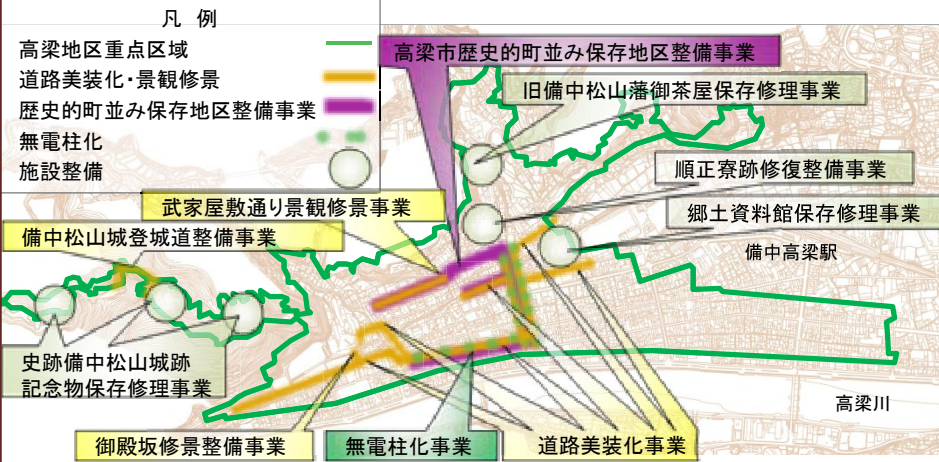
凡　例
高梁地区重点区域
道路美装化・景観修景
歴史的町並み保存地区整備事業
無電柱化
施設整備

高梁市歴史的町並み保存地区整備事業
旧備中松山藩御茶屋保存修理事業
順正寮跡修復整備事業
郷土資料館保存修理事業
備中高梁駅
武家屋敷通り景観修景事業
備中松山城登城道整備事業
史跡備中松山城跡記念物保存修理事業
高梁川
御殿坂修景整備事業
無電柱化事業
道路美装化事業